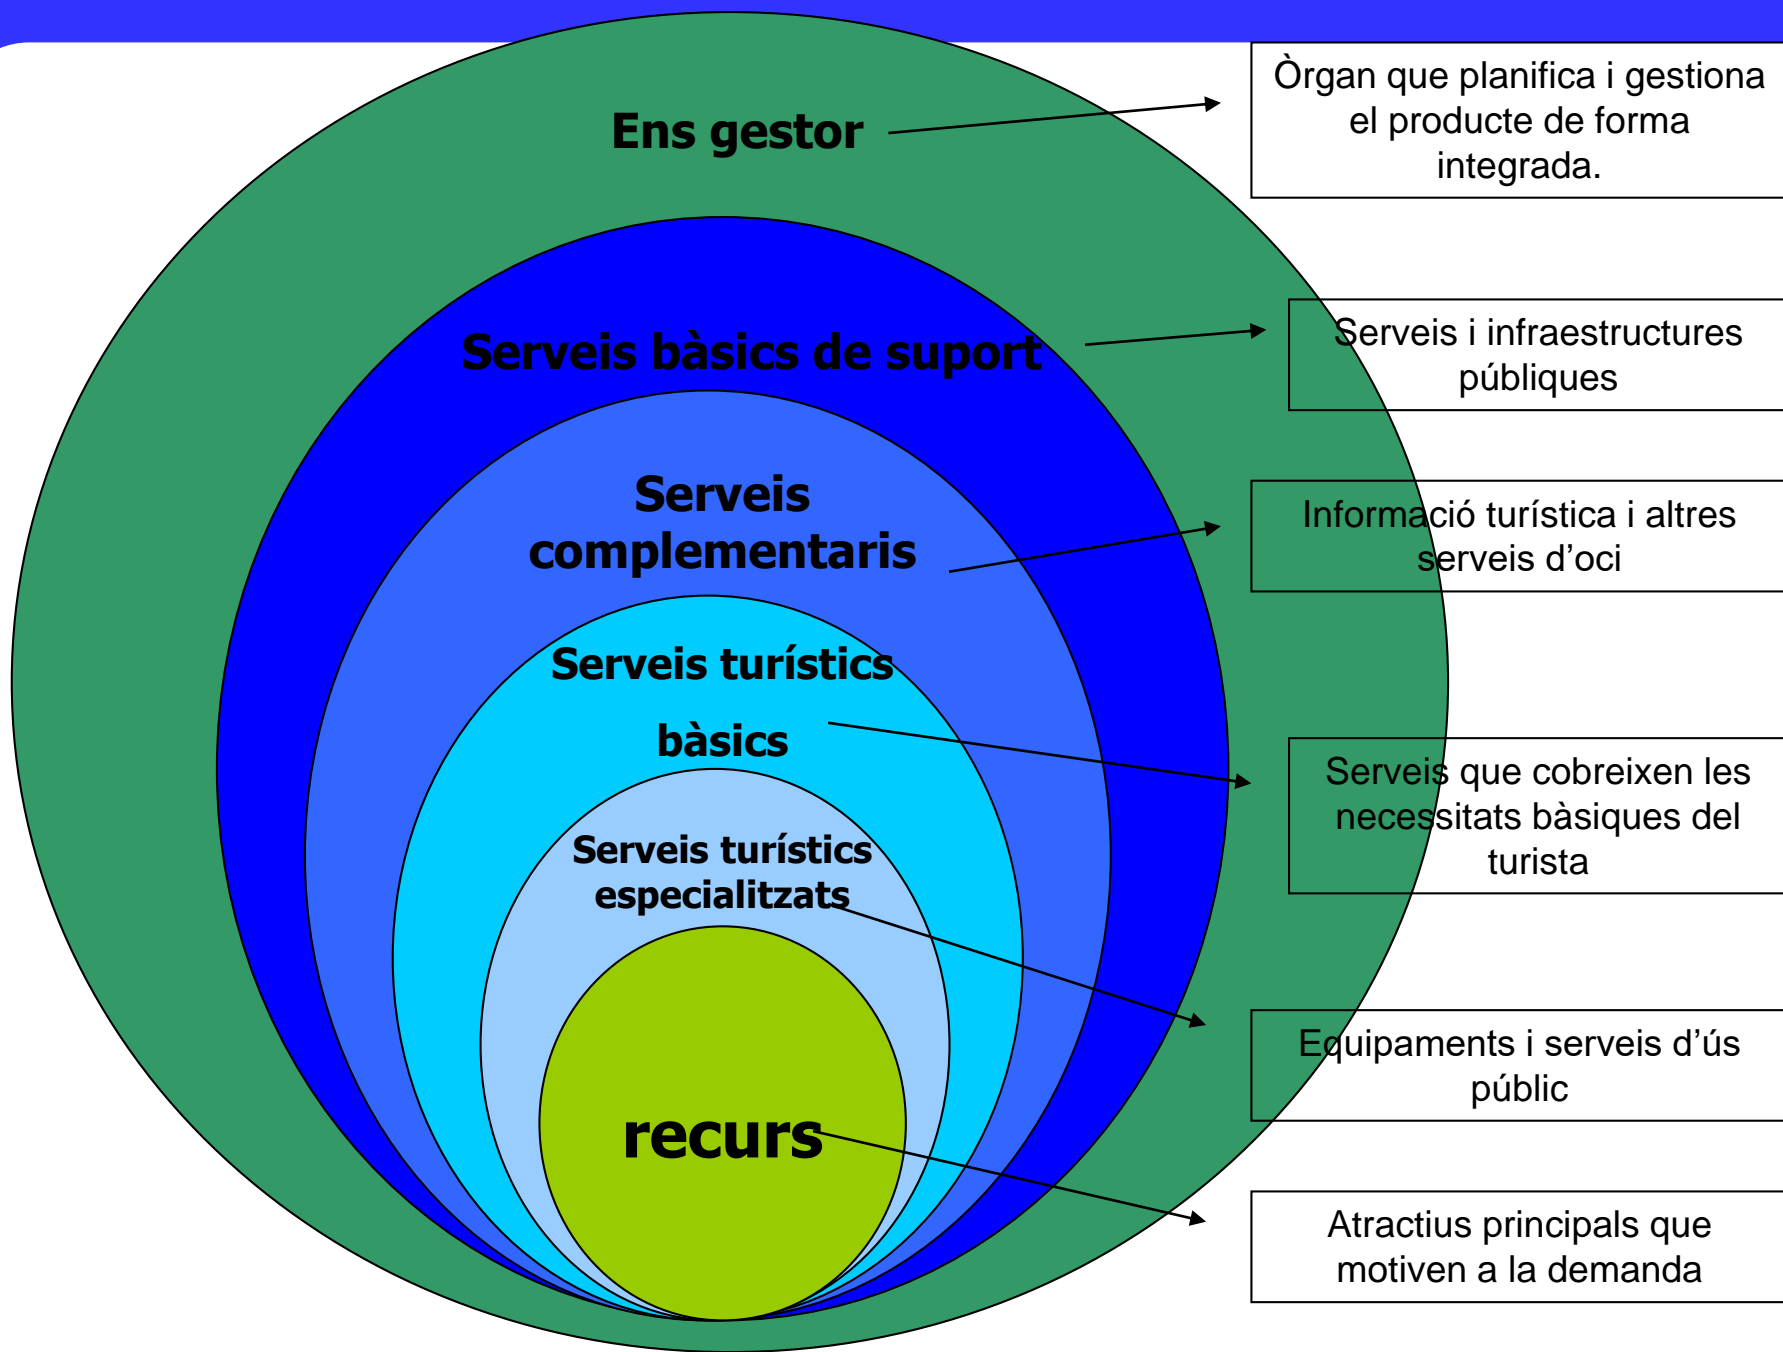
Ens gestor

Òrgan que planifica i gestiona el producte de forma integrada.

Serveis bàsics de suport

Serveis i infraestructures públiques

Serveis complementaris

Informació turística i altres serveis d'oci

Serveis turístics bàsics

Serveis que cobreixen les necessitats bàsiques del turista

Serveis turístics especialitzats

Equipaments i serveis d'ús públic

recurs

Atractius principals que motiven a la demanda